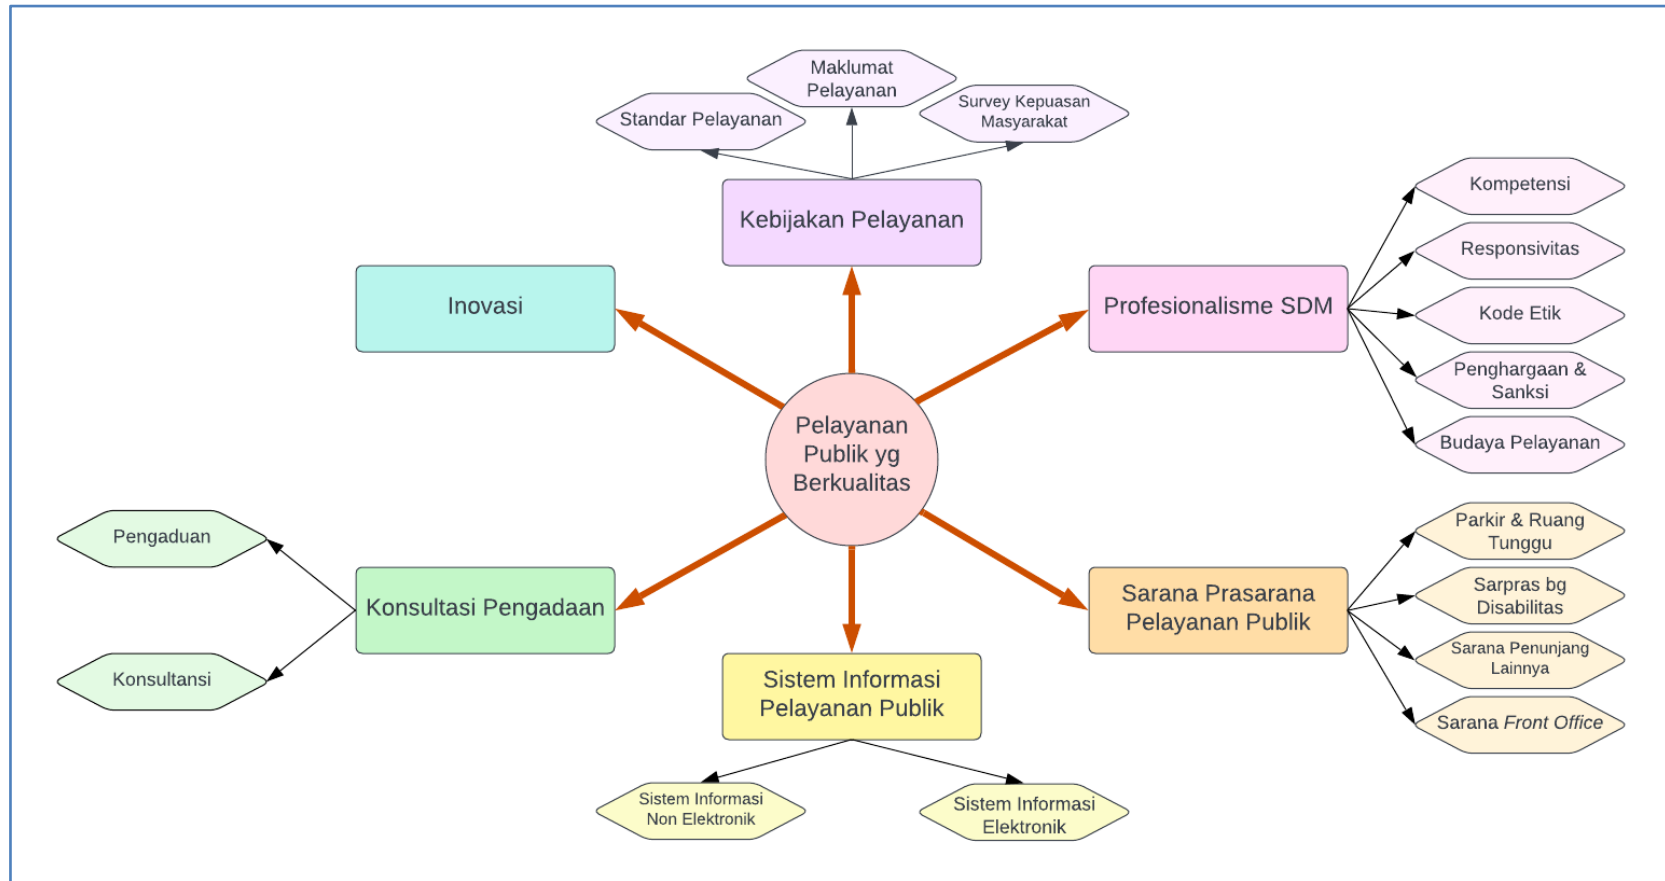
Maklumat Pelayanan

Standar Pelayanan

Survey Kepuasan Masyarakat

Kebijakan Pelayanan

Kompetensi

Responsivitas

Kode Etik

Penghargaan & Sanksi

Budaya Pelayanan

Inovasi

Profesionalisme SDM

Pelayanan Publik yg Berkualitas

Pengaduan

Konsultasi Pengadaan

Konsultansi

Parkir & Ruang Tunggu

Sarpras bg Disabilitas

Sarana Penunjang Lainnya

Sarana Front Office

Sarana Prasarana Pelayanan Publik

Sistem Informasi Pelayanan Publik

Sistem Informasi Non Elektronik

Sistem Informasi Elektronik